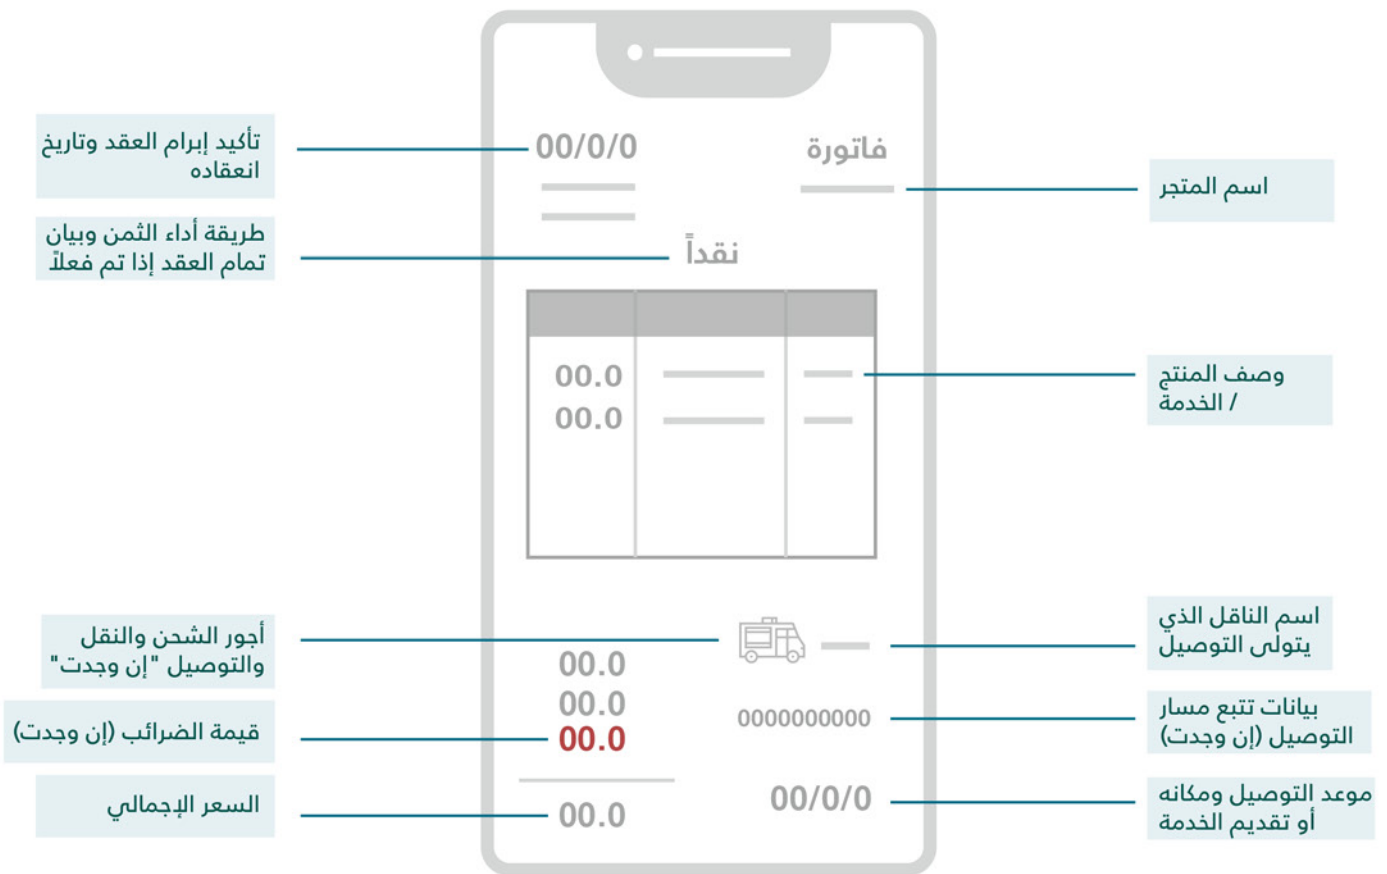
فاتورة

00/0/0

اسم المتجر

تأكيد إبرام العقد وتاريخ انعقاده

نقداً

طريقة أداء الثمن وبيان تمام العقد إذا تم فعلاً

00.0
00.0

وصف المنتج / الخدمة

اسم الناقل الذي يتولى التوصيل

أجور الشحن والنقل والتوصيل "إن وجدت"

00.0
00.0
00.0

0000000000

بيانات تتبع مسار التوصيل (إن وجدت)

قيمة الضرائب (إن وجدت)

00/0/0

موعد التوصيل ومكانه أو تقديم الخدمة

00.0

السعر الإجمالي